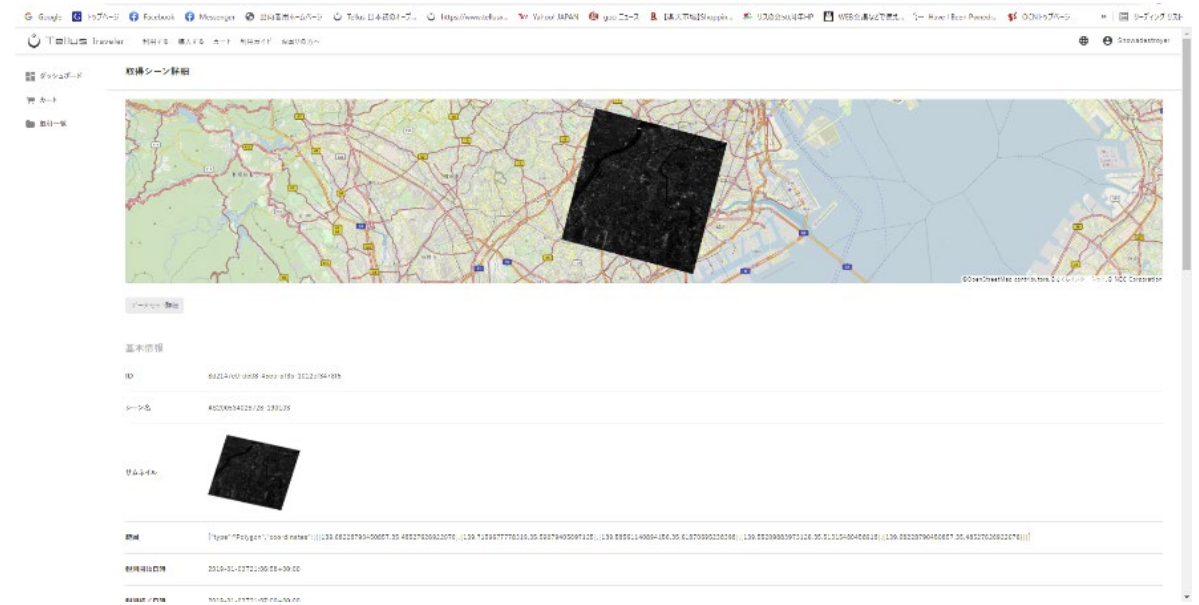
G Google トップページ Facebook Messenger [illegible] Tellus 日本初のオープ… https://www.tellus… Yahoo! JAPAN goo ニュース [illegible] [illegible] WEB会議などで使え… Have I Been Pwned… OCNトップページ » リーディング リスト

Tellus Traveler 利用する 購入する カート 利用ガイド お問い合わせ Showadestroyer

ダッシュボード
カート
取引一覧

観測シーン詳細

©OpenStreetMap contributors, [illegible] NEC Corporation

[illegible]

基本情報

ID
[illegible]

シーン名
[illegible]

サムネイル

範囲
{"type":"Polygon","coordinates":[[[139.6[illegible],35.4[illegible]],[139.7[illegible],35.5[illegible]],[139.6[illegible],35.6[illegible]],[139.5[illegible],35.5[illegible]],[139.6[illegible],35.4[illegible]]]]}

観測開始日時
2019-01-03T21:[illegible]+09:00

観測終了日時
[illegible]